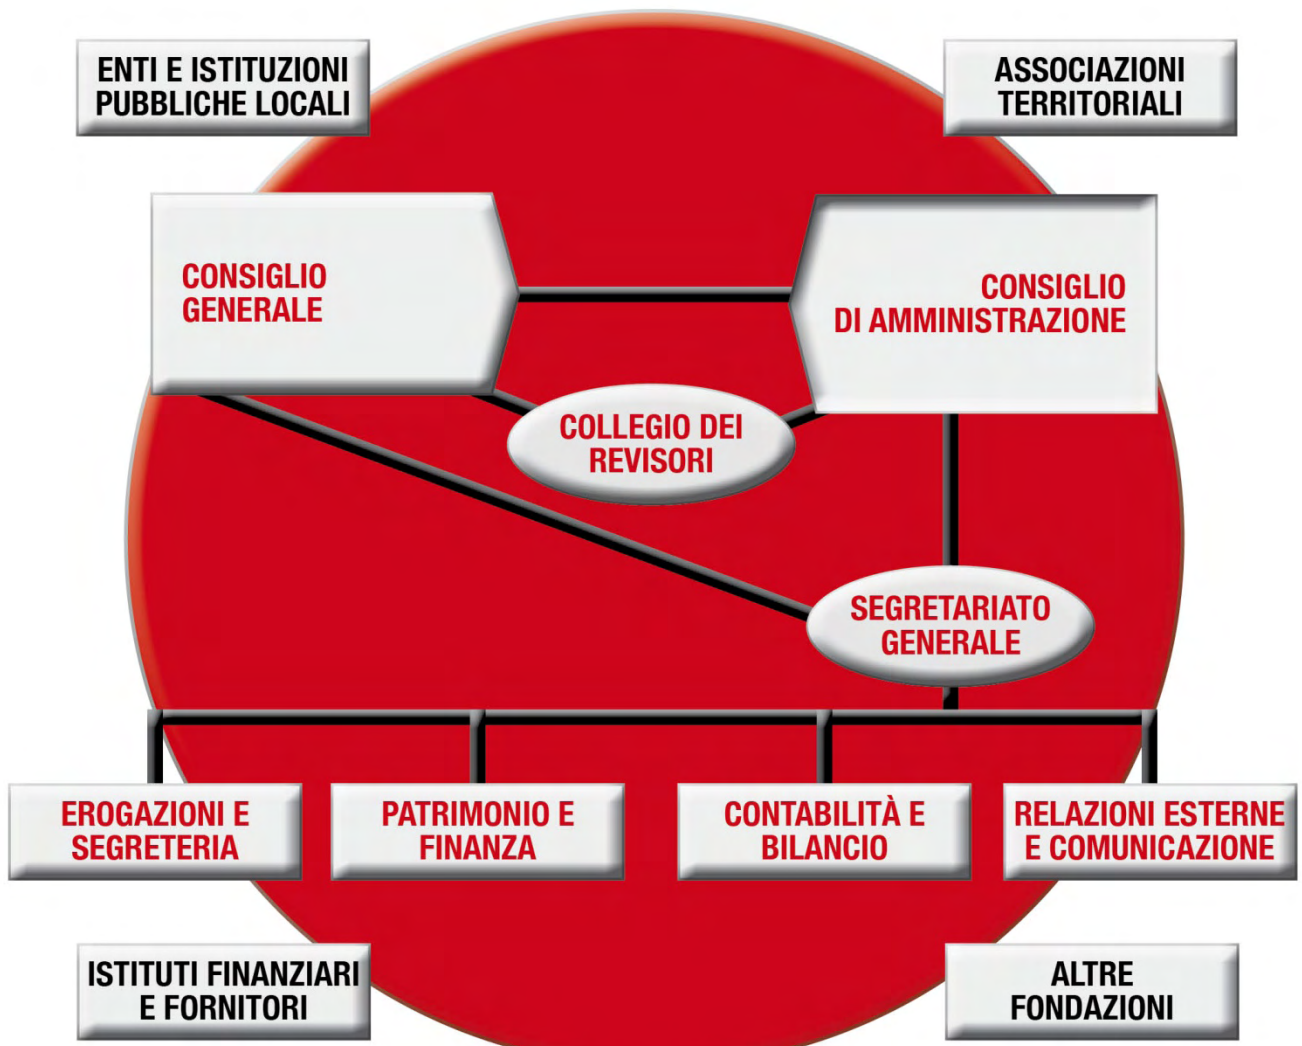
ENTI E ISTITUZIONI PUBBLICHE LOCALI

ASSOCIAZIONI TERRITORIALI

CONSIGLIO GENERALE

CONSIGLIO DI AMMINISTRAZIONE

COLLEGIO DEI REVISORI

SEGRETARIATO GENERALE

EROGAZIONI E SEGRETERIA

PATRIMONIO E FINANZA

CONTABILITÀ E BILANCIO

RELAZIONI ESTERNE E COMUNICAZIONE

ISTITUTI FINANZIARI E FORNITORI

ALTRE FONDAZIONI